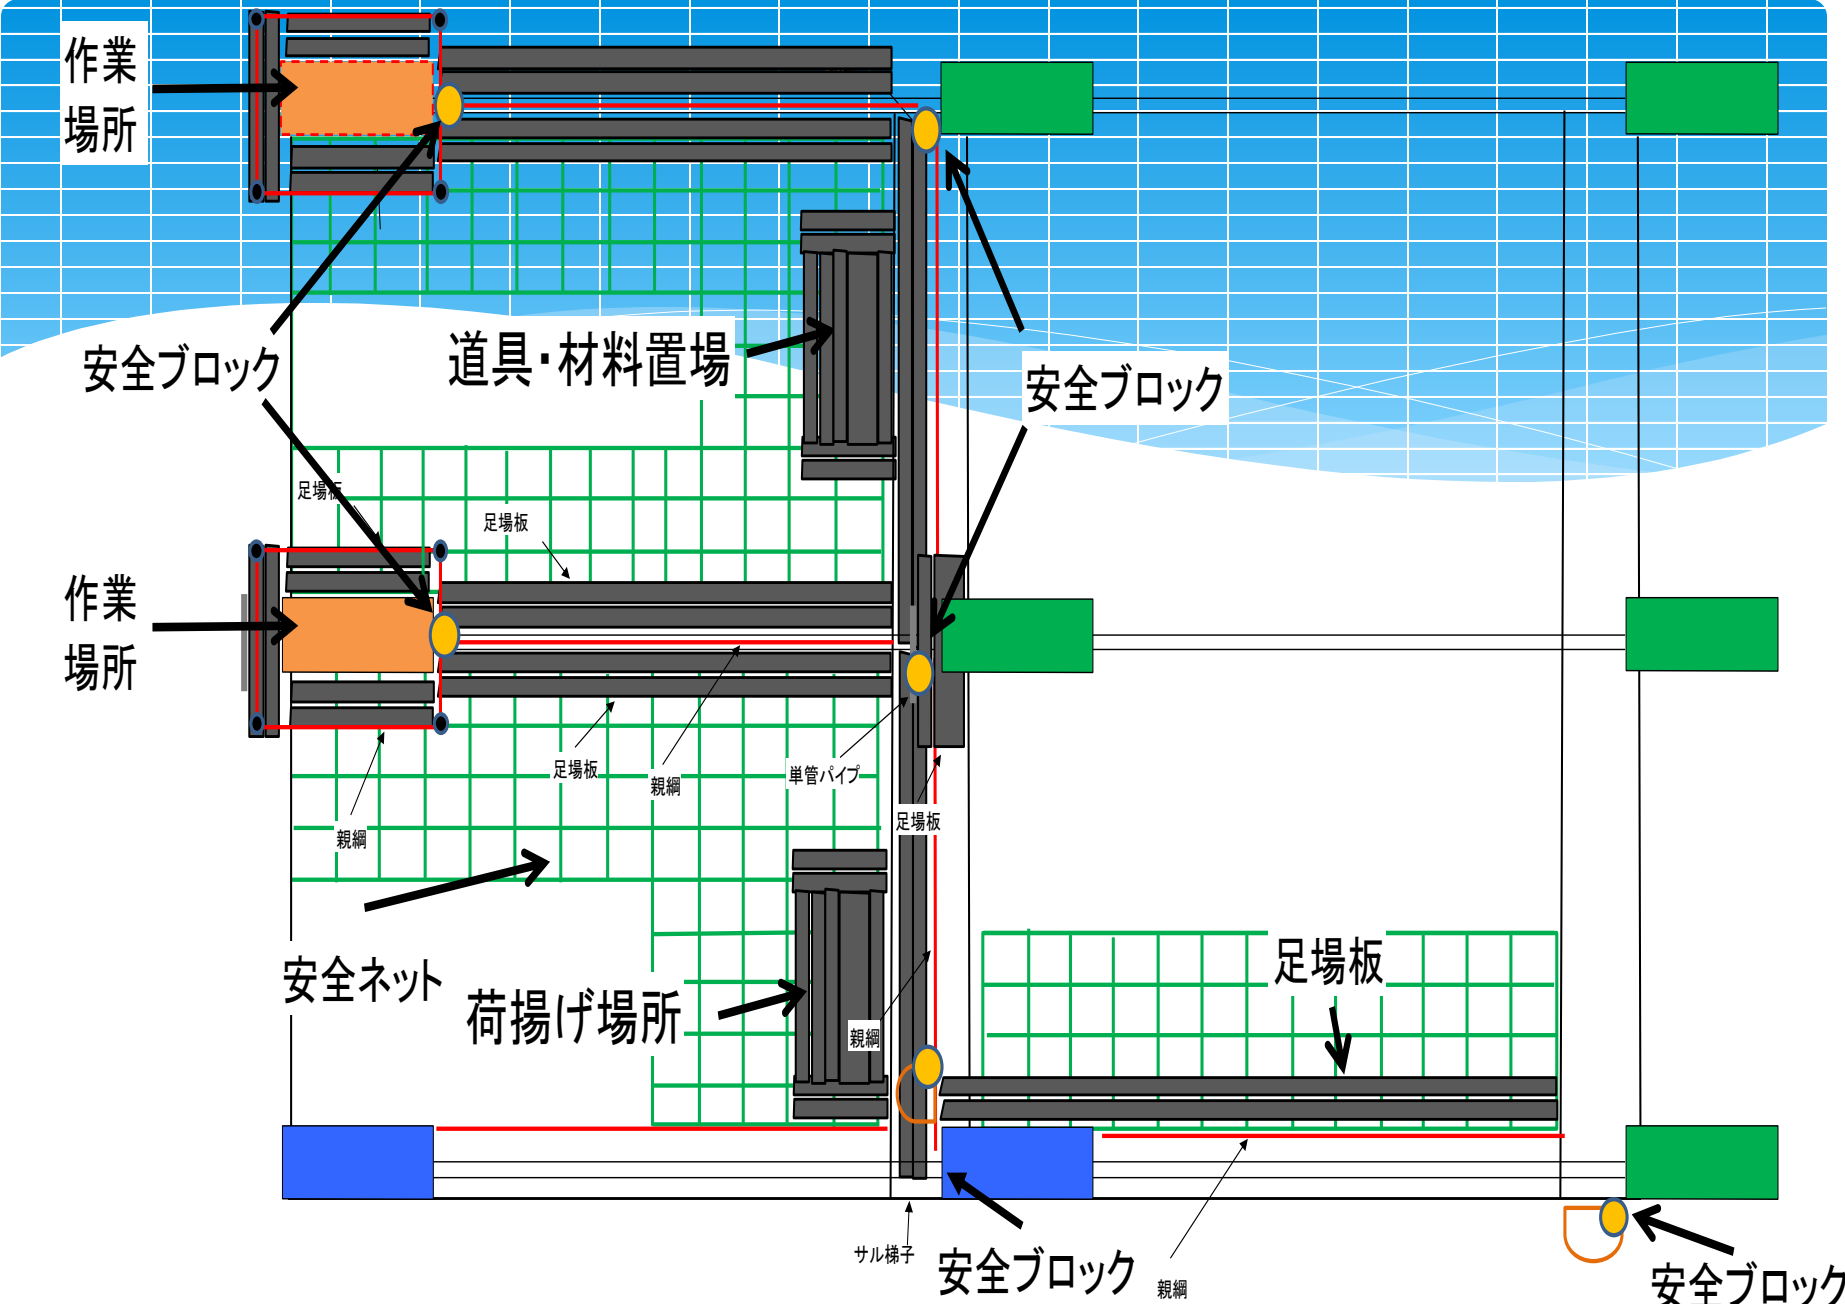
作業場所

安全ブロック

道具・材料置場

安全ブロック

足場板

足場板

作業場所

足場板

親綱

単管パイプ

足場板

親綱

安全ネット

荷揚げ場所

足場板

親綱

サル梯子

安全ブロック

親綱

安全ブロック